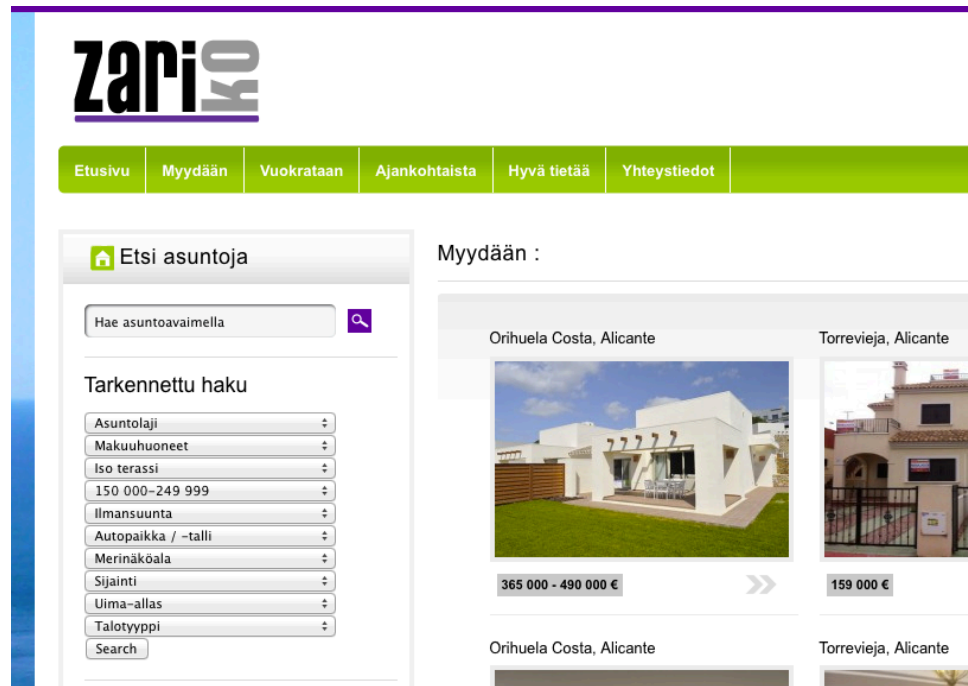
zariko

Etusivu | Myydään | Vuokrataan | Ajankohtaista | Hyvä tietää | Yhteystiedot

Etsi asuntoja

Hae asuntoavaimella

Tarkennettu haku

Asuntolaji
Makuuhuoneet
Iso terassi
150 000-249 999
Ilmansuunta
Autopaikka / -talli
Merinäköala
Sijainti
Uima-allas
Talotyyppi
Search

Myydään :

Orihuela Costa, Alicante

365 000 - 490 000 €

Torrevieja, Alicante

159 000 €

Orihuela Costa, Alicante

Torrevieja, Alicante